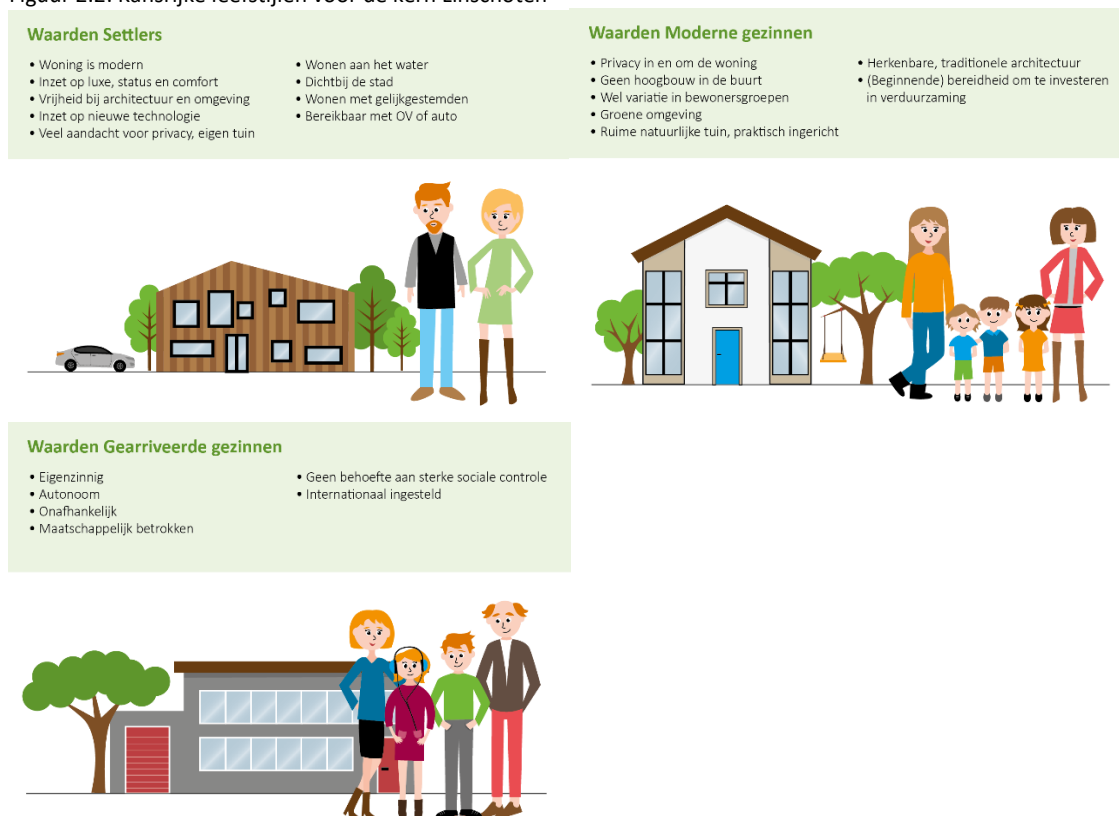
Figuur 2.2: kansrijke leefstijlen voor de kern Linschoten

Waarden Settlers

• Woning is modern
• Inzet op luxe, status en comfort
• Vrijheid bij architectuur en omgeving
• Inzet op nieuwe technologie
• Veel aandacht voor privacy, eigen tuin
• Wonen aan het water
• Dichtbij de stad
• Wonen met gelijkgestemden
• Bereikbaar met OV of auto

Waarden Moderne gezinnen

• Privacy in en om de woning
• Geen hoogbouw in de buurt
• Wel variatie in bewonersgroepen
• Groene omgeving
• Ruime natuurlijke tuin, praktisch ingericht
• Herkenbare, traditionele architectuur
• (Beginnende) bereidheid om te investeren in verduurzaming

Waarden Gearriveerde gezinnen

• Eigenzinnig
• Autonoom
• Onafhankelijk
• Maatschappelijk betrokken
• Geen behoefte aan sterke sociale controle
• Internationaal ingesteld